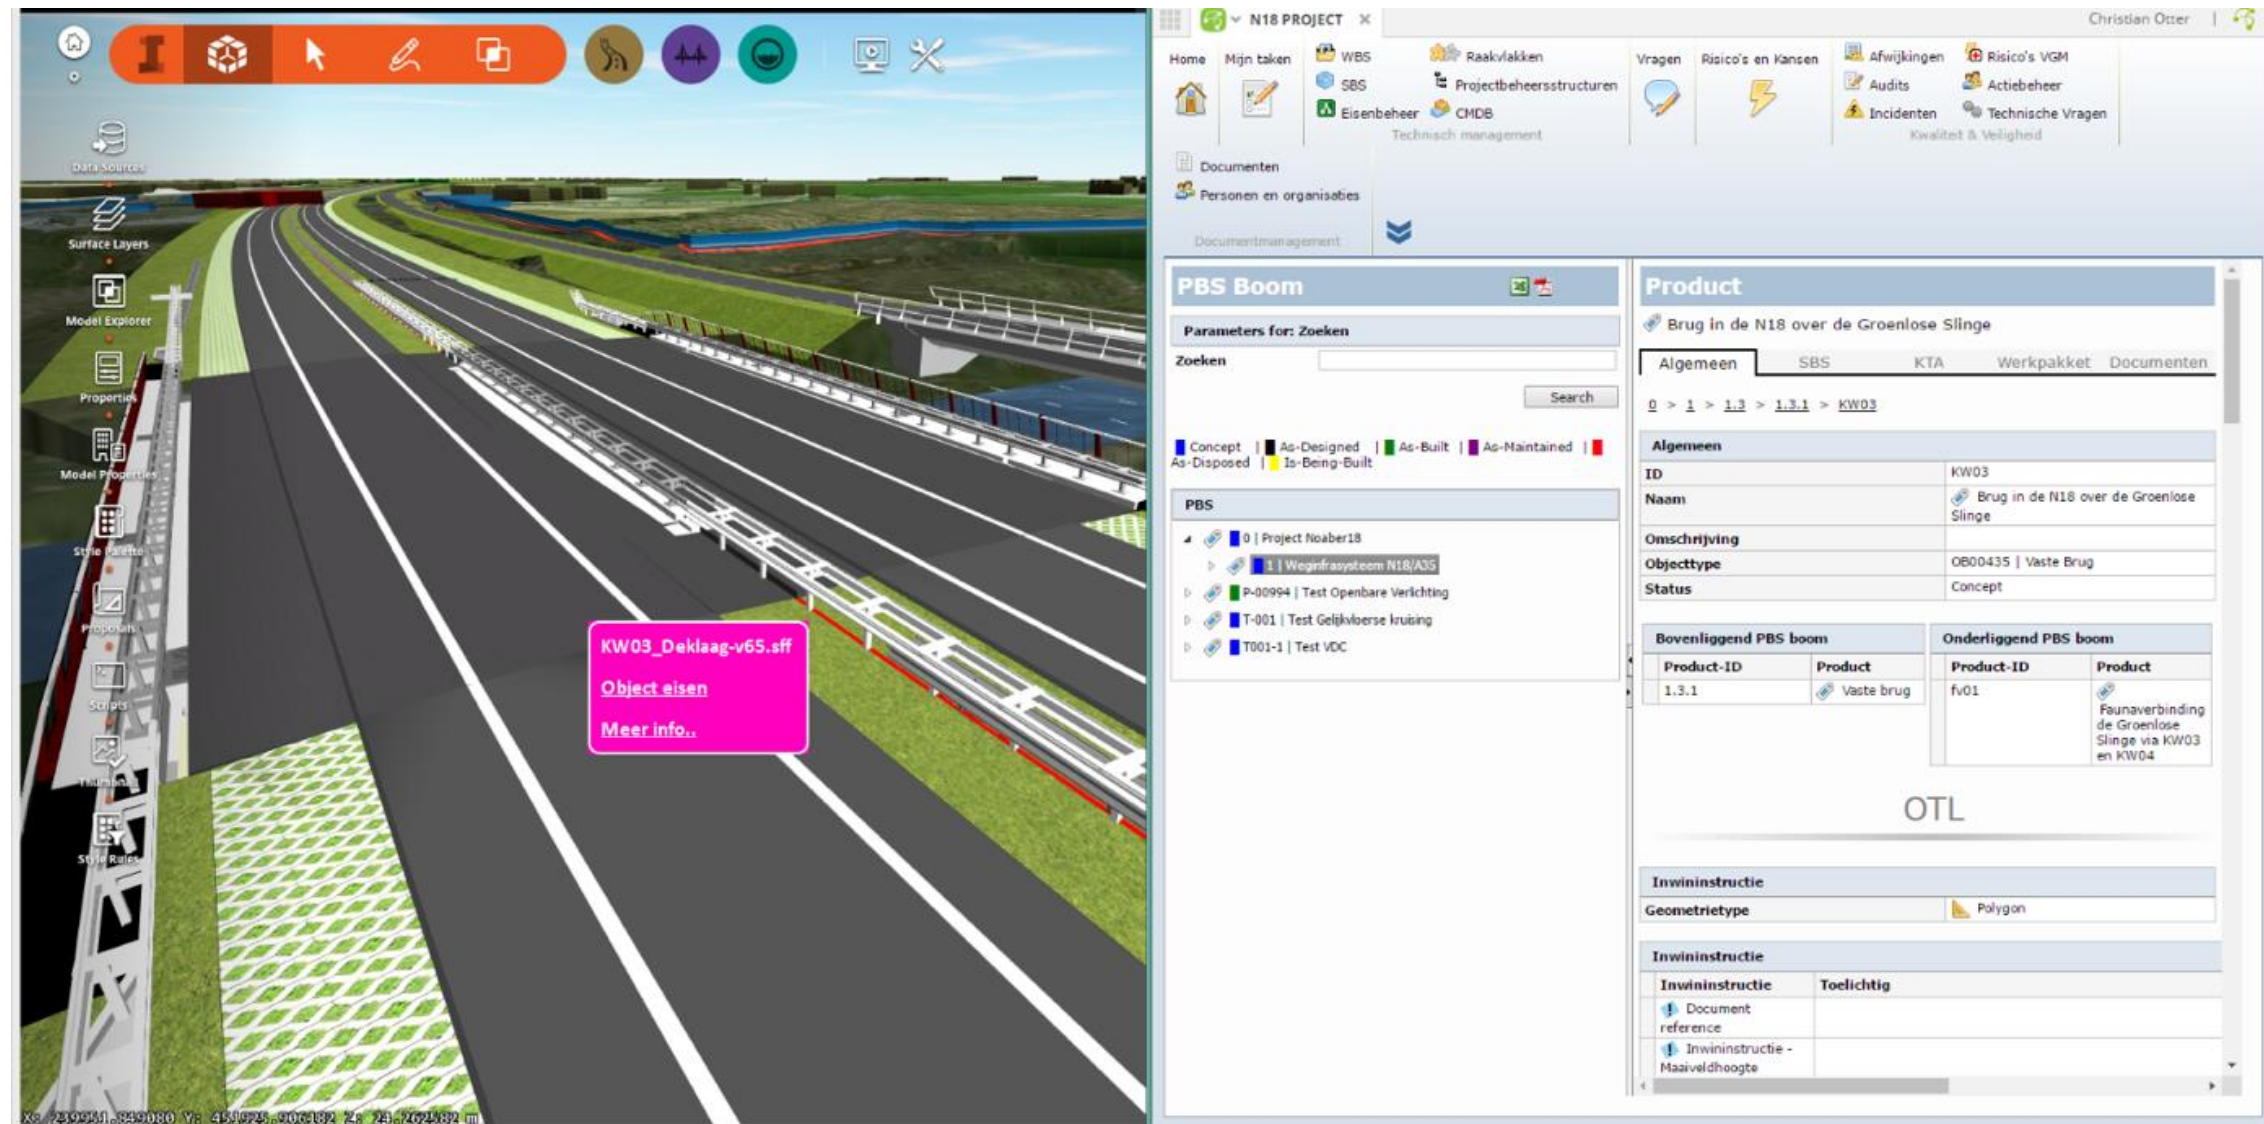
Data Sources
Surface Layers
Model Explorer
Properties
Model Properties
Style Palette
Proposals
Scripts
Thematics
Style Rules

KW03_Deklaag-v65.sff
Object eisen
Meer info..

X: 239951.849080 Y: 451925.906182 Z: 24.262582 m

N18 PROJECT ×
Christian Otter

Home
Mijn taken
WBS
SBS
Eisenbeheer
Raakvlakken
Projectbeheersstructuren
CMDB
Technisch management
Vragen
Risico's en Kansen
Afwijkingen
Audits
Incidenten
Risico's VGM
Actiebeheer
Technische Vragen
Kwaliteit & Veiligheid
Documenten
Personen en organisaties
Documentmanagement

PBS Boom
Parameters for: Zoeken
Zoeken
Search
Concept | As-Designed | As-Built | As-Maintained | As-Disposed | Is-Being-Built
PBS
0 | Project Noaber18
1 | Weginfrasysteem N18/A35
P-00994 | Test Openbare Verlichting
T-001 | Test Gelijkvloerse kruising
T001-1 | Test VDC

Product
Brug in de N18 over de Groenlose Slinge
Algemeen SBS KTA Werkpakket Documenten
0 > 1 > 1.3 > 1.3.1 > KW03

| Algemeen | |
|---|---|
| ID | KW03 |
| Naam | Brug in de N18 over de Groenlose Slinge |
| Omschrijving | |
| Objecttype | OB00435 \| Vaste Brug |
| Status | Concept |

Bovenliggend PBS boom
| Product-ID | Product |
|---|---|
| 1.3.1 | Vaste brug |

Onderliggend PBS boom
| Product-ID | Product |
|---|---|
| fv01 | Faunaverbinding de Groenlose Slinge via KW03 en KW04 |

OTL

| Inwininstructie | |
|---|---|
| Geometrietype | Polygon |

Inwininstructie
| Inwininstructie | Toelichtig |
|---|---|
| Document reference | |
| Inwininstructie - Maaiveldhoogte | |